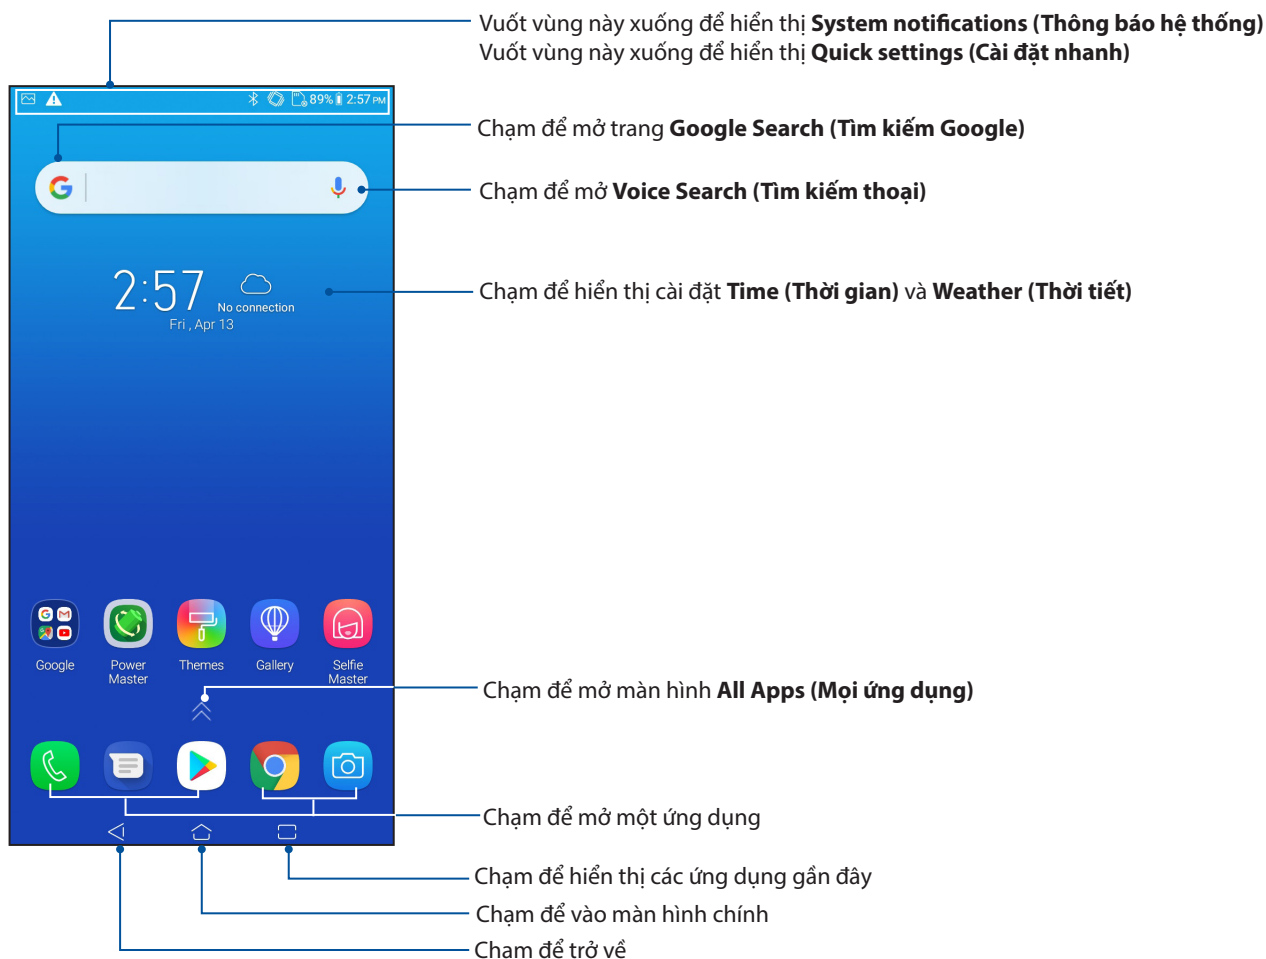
Vuốt vùng này xuống để hiển thị **System notifications (Thông báo hệ thống)**
Vuốt vùng này xuống để hiển thị **Quick settings (Cài đặt nhanh)**

89% 2:57 PM

Chạm để mở trang **Google Search (Tìm kiếm Google)**

Chạm để mở **Voice Search (Tìm kiếm thoại)**

2:57 No connection
Fri , Apr 13

Chạm để hiển thị cài đặt **Time (Thời gian)** và **Weather (Thời tiết)**

Google Power Master Themes Gallery Selfie Master

Chạm để mở màn hình **All Apps (Mọi ứng dụng)**

Chạm để mở một ứng dụng

Chạm để hiển thị các ứng dụng gần đây

Chạm để vào màn hình chính

Chạm để trở về